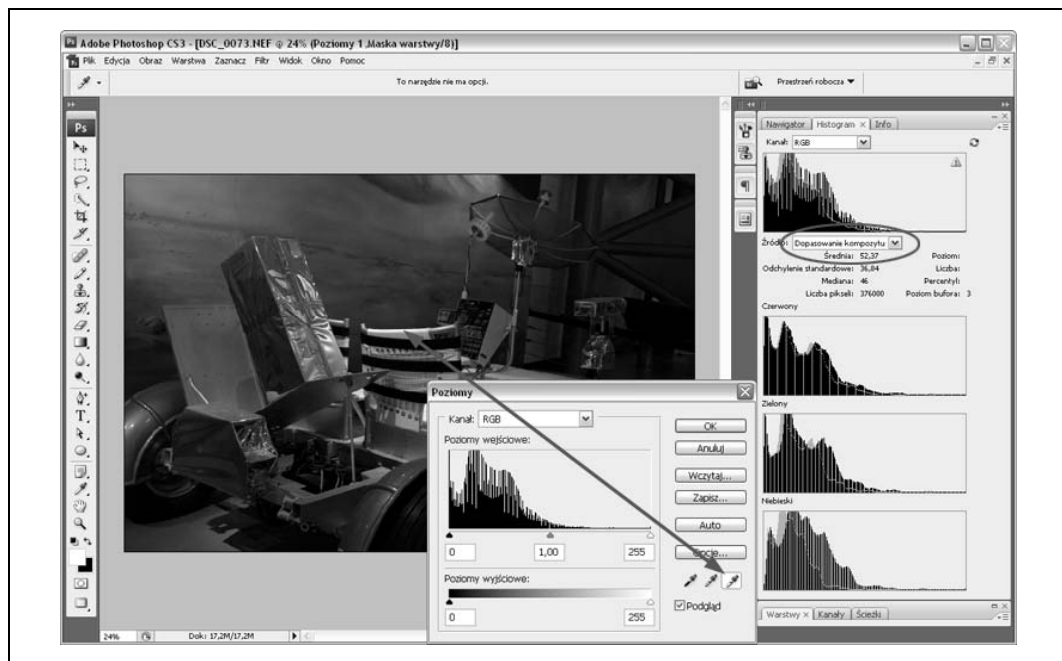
Adobe Photoshop CS3 - [DSC_0073.NEF @ 24% (Poziomy 1,Maska warstwy/8)]
Plik Edycja Obraz Warstwa Zaznacz Filtr Widok Okno Pomoc
To narzędzie nie ma opcji.
Przestrzeń robocza ▼
Ps
Nawigator Histogram × Info
Kanał: RGB
Źródło: Dopasowanie kompozytu
Średnia: 52,37
Odchylenie standardowe: 36,84
Mediana: 46
Liczba pikseli: 376000
Poziom:
Liczba:
Percentyl:
Poziom bufora: 3
Czerwony
Zielony
Niebieski
Poziomy
Kanał: RGB
Poziomy wejściowe:
0
1,00
255
Poziomy wyjściowe:
0
255
OK
Anuluj
Wczytaj...
Zapisz...
Auto
Opcje...
Podgląd
Warstwy × Kanały Ścieżki
24%
Dok: 17,2M/17,2M